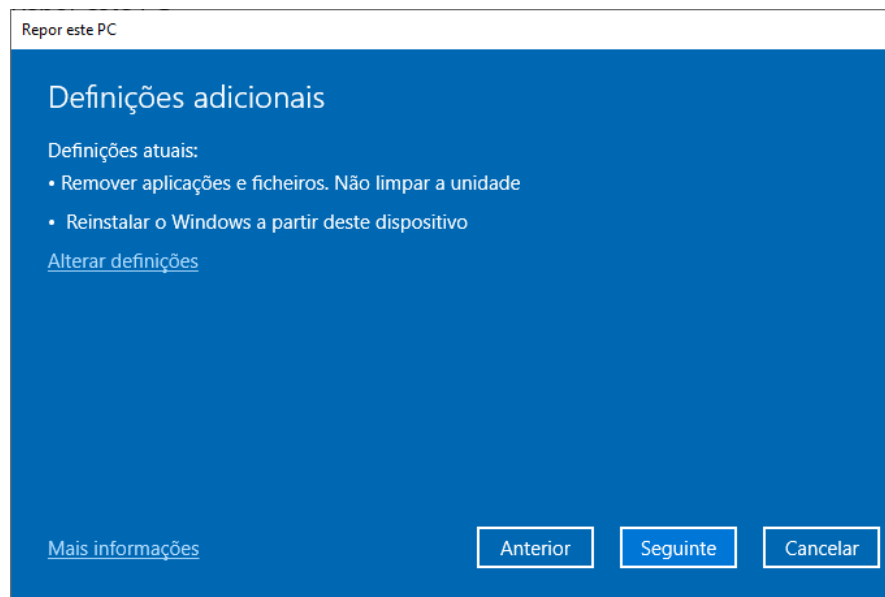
Repor este PC

Definições adicionais

Definições atuais:

• Remover aplicações e ficheiros. Não limpar a unidade

• Reinstalar o Windows a partir deste dispositivo

Alterar definições

Mais informações

Anterior

Seguinte

Cancelar